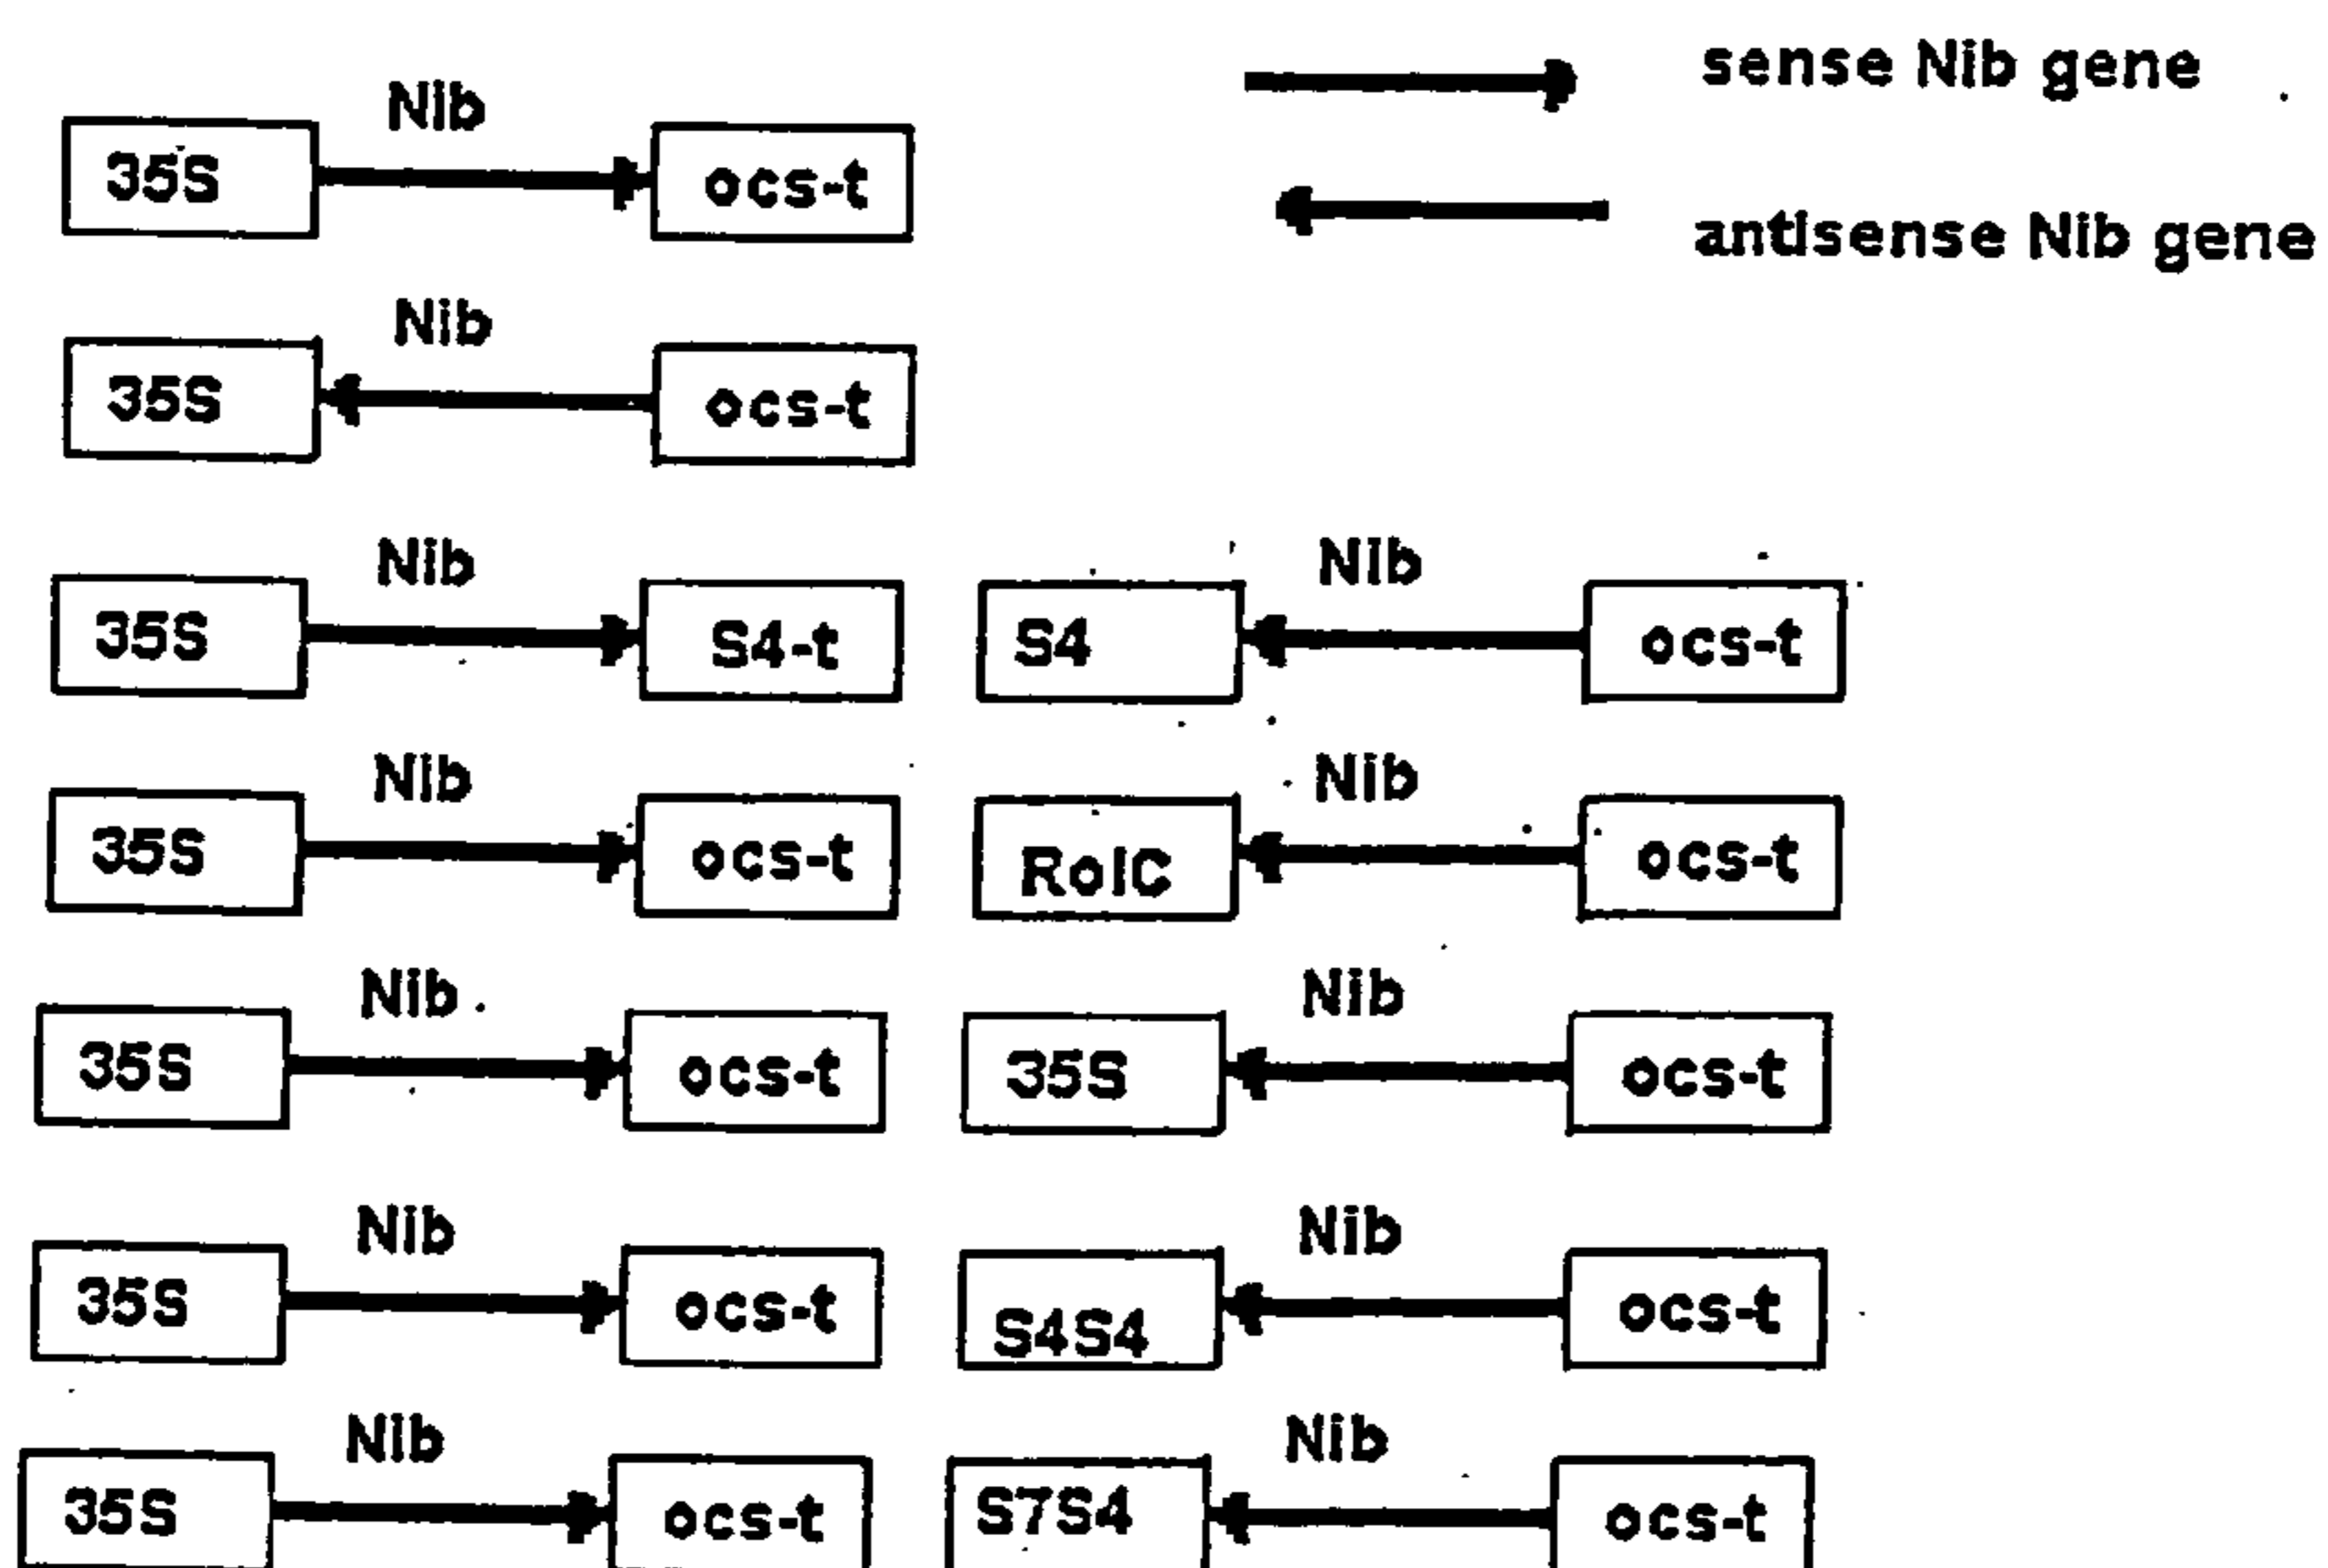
sense Nib gene

antisense Nib gene

Nib
35S ocs-t

Nib
35S ocs-t

Nib
35S S4-t

Nib
S4 ocs-t

Nib
35S ocs-t

Nib
RolC ocs-t

Nib
35S ocs-t

Nib
35S ocs-t

Nib
35S ocs-t

Nib
S4S4 ocs-t

Nib
35S ocs-t

Nib
S7S4 ocs-t